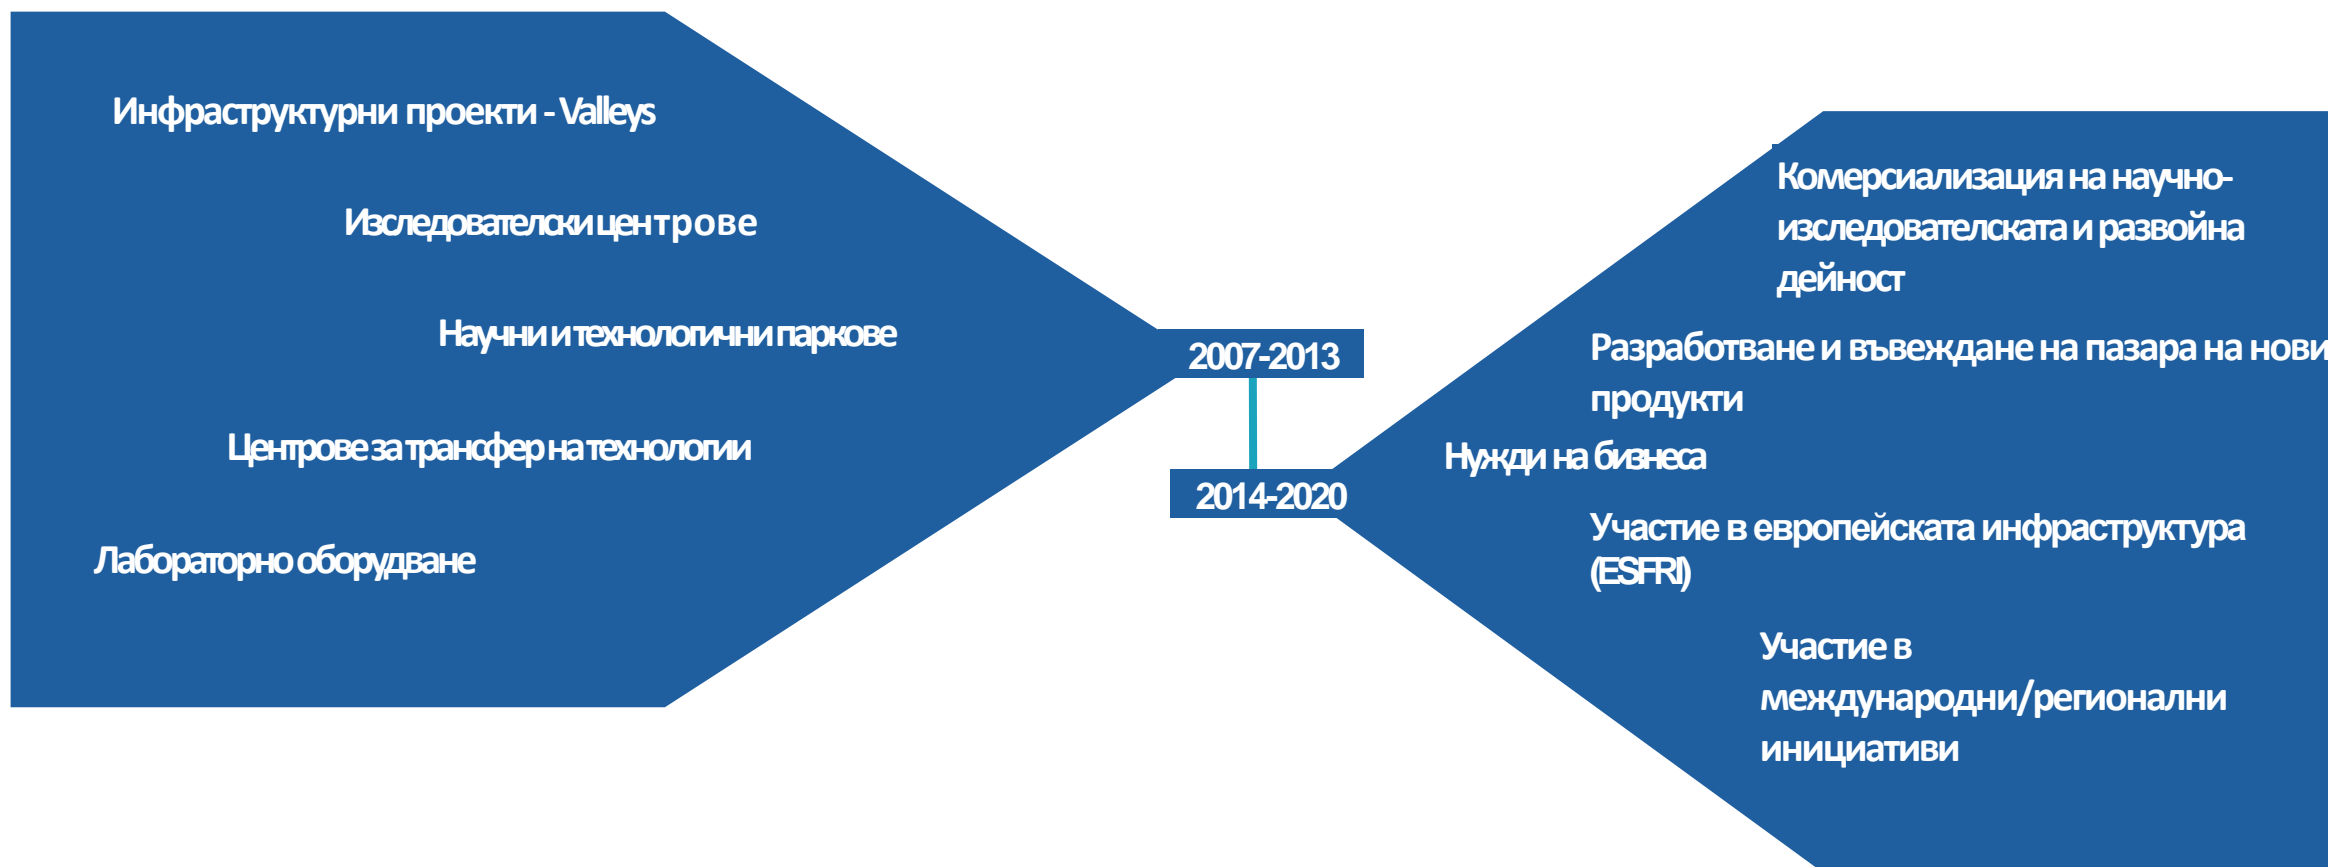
Инфраструктурни проекти - Valleys

Изследователски центрове

Научни и технологични паркове

Центрове за трансфер на технологии

Лабораторно оборудване

2007-2013

2014-2020

Комерсиализация на научно-изследователската и развойна дейност

Разработване и въвеждане на пазара на нови продукти

Нужди на бизнеса

Участие в европейската инфраструктура (ESFRI)

Участие в международни/регионални инициативи